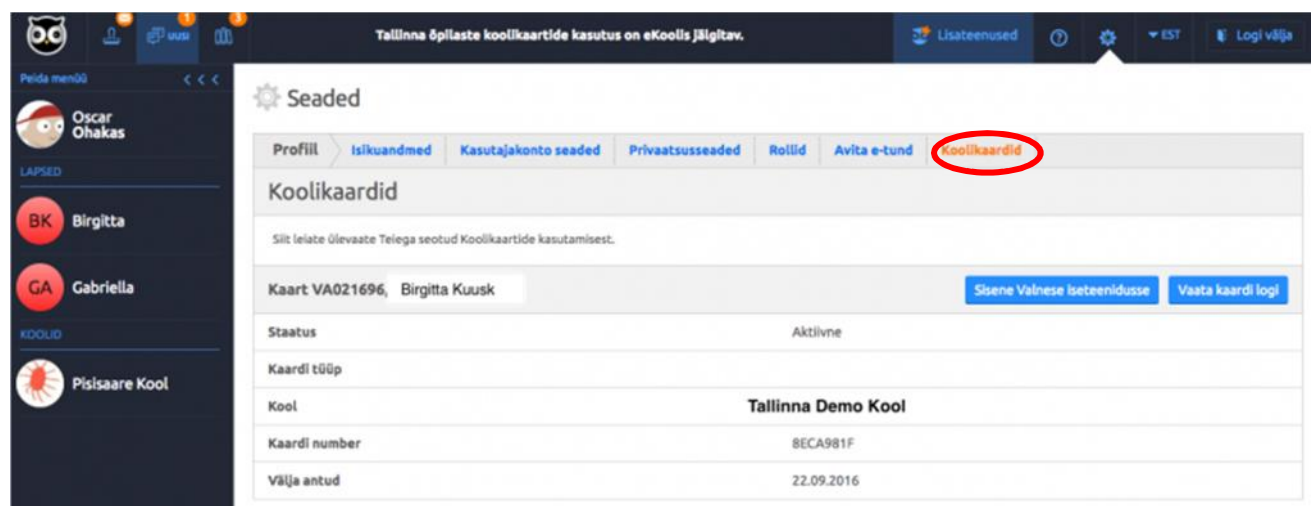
uusi 1 3

Tallinna õpilaste koolikaartide kasutus on eKoolis jälgitav.

Lisateenused
EST
Logi välja

Peida menüü < < <

Oscar Ohakas

LAPSED

BK Birgitta

GA Gabriella

KOOLID

Pisisaare Kool

Seaded

Profiil | Isikuandmed | Kasutajakonto seaded | Privaatsusseaded | Rollid | Avita e-tund | Koolikaardid

Koolikaardid

Siit leiate ülevaate Teiega seotud Koolikaartide kasutamisest.

Kaart VA021696, Birgitta Kuusk

Sisene Valnese iseteenindusse
Vaata kaardi logi

| | |
|---|---|
| Staatus | Aktiivne |
| Kaardi tüüp | |
| Kool | Tallinna Demo Kool |
| Kaardi number | 8ECA981F |
| Välja antud | 22.09.2016 |